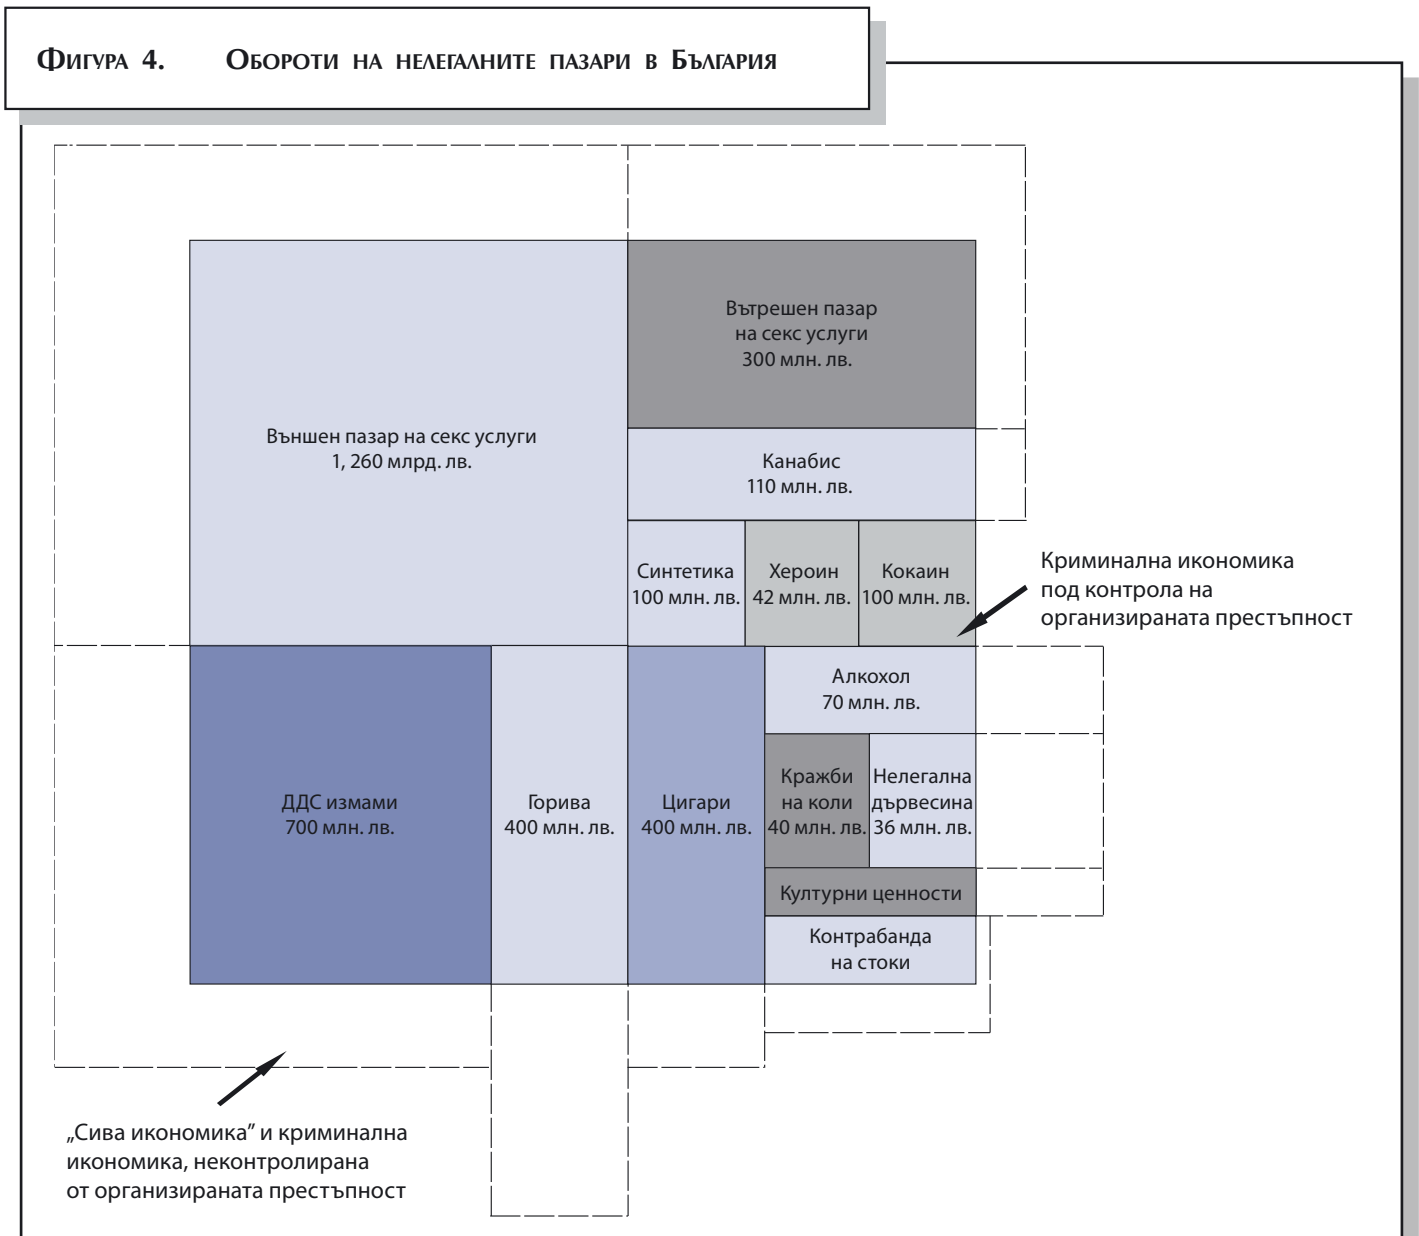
Фигура 4. Обороти на нелегалните пазари в България

Външен пазар на секс услуги
1, 260 млрд. лв.

Вътрешен пазар
на секс услуги
300 млн. лв.

Канабис
110 млн. лв.

Синтетика
100 млн. лв.

Хероин
42 млн. лв.

Кокаин
100 млн. лв.

Криминална икономика
под контрола на
организираната престъпност

ДДС измами
700 млн. лв.

Горива
400 млн. лв.

Цигари
400 млн. лв.

Алкохол
70 млн. лв.

Кражби
на коли
40 млн. лв.

Нелегална
дървесина
36 млн. лв.

Културни ценности

Контрабанда
на стоки

„Сива икономика" и криминална икономика, неконтролирана от организираната престъпност